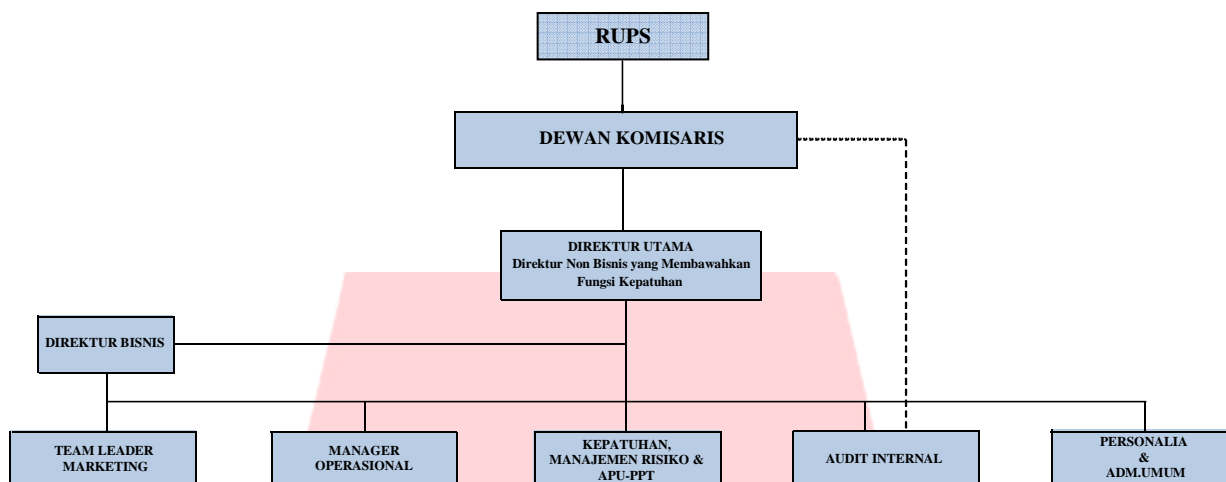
RUPS

DEWAN KOMISARIS

DIREKTUR UTAMA
Direktur Non Bisnis yang Membawahkan Fungsi Kepatuhan

DIREKTUR BISNIS

TEAM LEADER MARKETING

MANAGER OPERASIONAL

KEPATUHAN, MANAJEMEN RISIKO & APU-PPT

AUDIT INTERNAL

PERSONALIA & ADM.UMUM